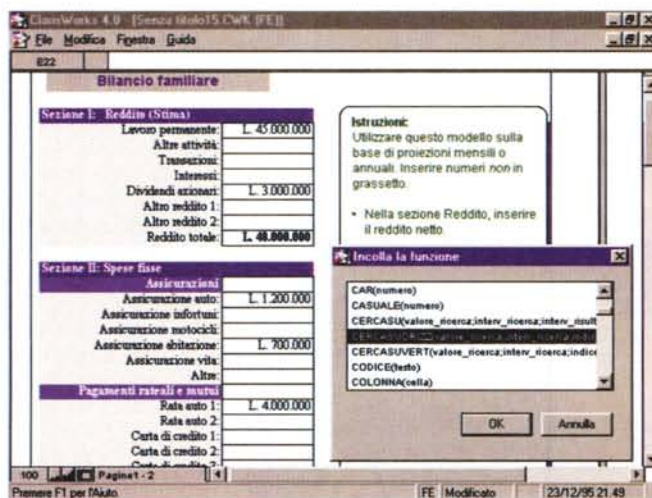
ClarisWorks 4.0 - [Senza titolo15.CWK (FE)]

File Modifica Finestra Guida

E22

Bilancio familiare

| Sezione I: Reddito (Stima) | |
|---|---|
| Lavoro permanente: | L. 45.000.000 |
| Altre attività: | |
| Transazioni: | |
| Interessi: | |
| Dividendi azionari: | L. 3.000.000 |
| Altro reddito 1: | |
| Altro reddito 2: | |
| Reddito totale: | L. 48.000.000 |

Istruzioni:
Utilizzare questo modello sulla base di proiezioni mensili o annuali. Inserire numeri non in grassetto.

• Nella sezione Reddito, inserire il reddito netto

| Sezione II: Spese fisse | |
|---|---|
| Assicurazioni | |
| Assicurazione auto: | L. 1.200.000 |
| Assicurazione infortuni: | |
| Assicurazione motocicli: | |
| Assicurazione abitazione: | L. 700.000 |
| Assicurazione vita: | |
| Altre: | |
| Pagamenti rateali e mutui | |
| Rata auto 1: | L. 4.000.000 |
| Rata auto 2: | |
| Carta di credito 1: | |
| Carta di credito 2: | |

Incolla la funzione

CAR(numero)
CASUALE(numero)
CERCASU(valore_ricerca;interv_ricerca;interv_risult
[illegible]
CERCASUVERT(valore_ricerca;interv_ricerca;indice
CODICE(testo)
COLONNA(cella)

OK
Annulla

100 Pagina1 - 2

Premere F1 per l'Aiuto.
FE Modificato
23/12/95 21.49